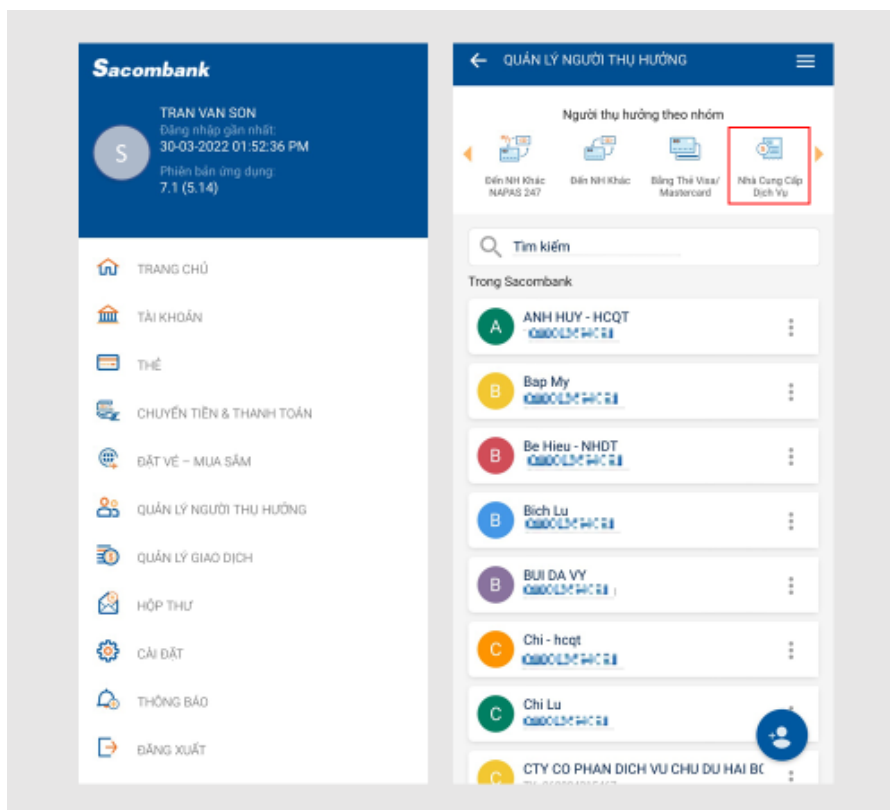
Sacombank

S

TRAN VAN SON
Đăng nhập gần nhất:
30-03-2022 01:52:36 PM
Phiên bản ứng dụng:
7.1 (5.14)

TRANG CHỦ
TÀI KHOẢN
THẺ
CHUYỂN TIỀN & THANH TOÁN
ĐẶT VÉ – MUA SẮM
QUẢN LÝ NGƯỜI THỤ HƯỞNG
QUẢN LÝ GIAO DỊCH
HỘP THƯ
CÀI ĐẶT
THÔNG BÁO
ĐĂNG XUẤT

QUẢN LÝ NGƯỜI THỤ HƯỞNG

Người thụ hưởng theo nhóm

Đến NH Khác NAPAS 247
Đến NH Khác
Bằng Thẻ Visa/ Mastercard
Nhà Cung Cấp Dịch Vụ

Tìm kiếm

Trong Sacombank

A ANH HUY - HCQT
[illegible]

B Bap My
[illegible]

B Be Hieu - NHDT
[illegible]

B Bich Lu
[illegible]

B BUI DA VY
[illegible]

C Chi - hcqt
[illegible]

C Chi Lu
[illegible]

C CTY CO PHAN DICH VU CHU DU HAI BC
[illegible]